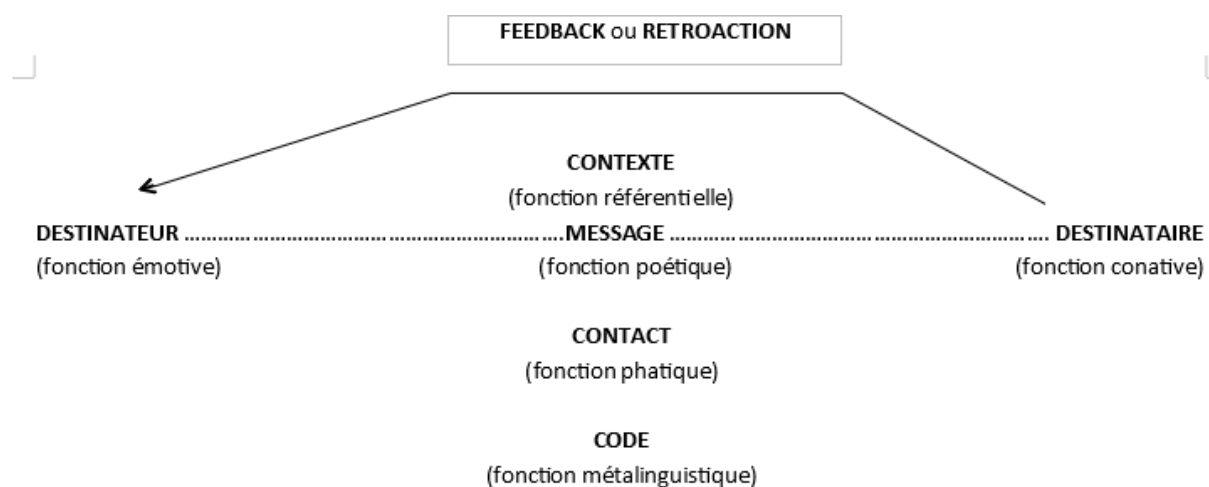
FEEDBACK ou RETROACTION

CONTEXTE
(fonction référentielle)

DESTINATEUR ……………………………………………………………MESSAGE …………………………………………………………… DESTINATAIRE
(fonction émotive) (fonction poétique) (fonction conative)

CONTACT
(fonction phatique)

CODE
(fonction métalinguistique)